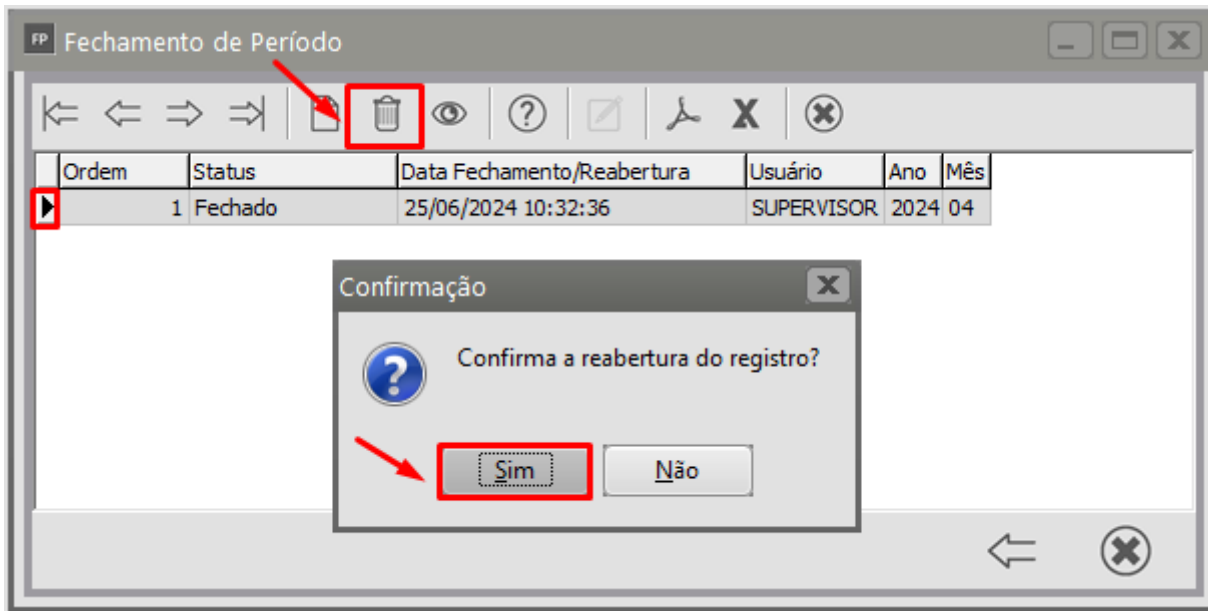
FP Fechamento de Período

| Ordem | Status | Data Fechamento/Reabertura | Usuário | Ano | Mês |
|---|---|---|---|---|---|
| 1 | Fechado | 25/06/2024 10:32:36 | SUPERVISOR | 2024 | 04 |

Confirmação

Confirma a reabertura do registro?

Sim Não